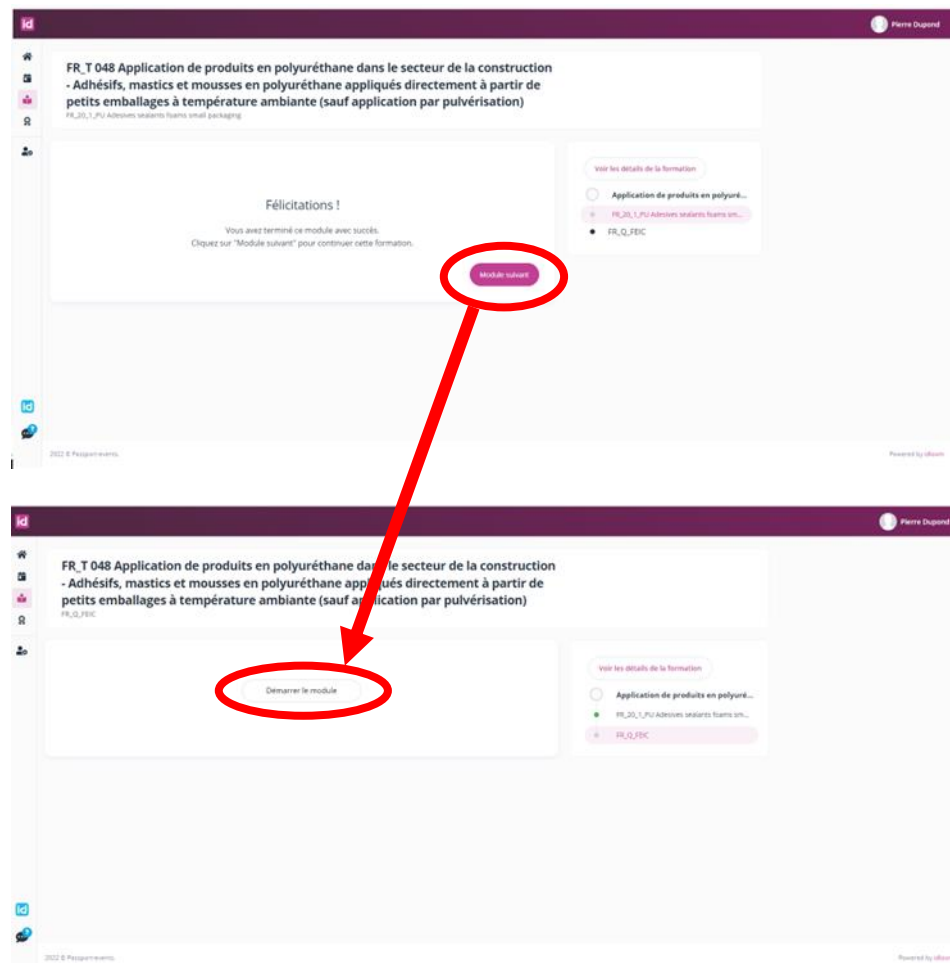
id

Pierre Dupond

FR_T 048 Application de produits en polyuréthane dans le secteur de la construction - Adhésifs, mastics et mousses en polyuréthane appliqués directement à partir de petits emballages à température ambiante (sauf application par pulvérisation)

FR_20_1_PU Adesives sealants foams small packaging

Félicitations !

Vous avez terminé ce module avec succès.
Cliquez sur "Module suivant" pour continuer cette formation.

Module suivant

Voir les détails de la formation

Application de produits en polyuré...

FR_20_1_PU Adesives sealants foams sm...

FR_Q_FEIC

2022 © Passport events

Powered by idloom

id

Pierre Dupond

FR_T 048 Application de produits en polyuréthane dans le secteur de la construction - Adhésifs, mastics et mousses en polyuréthane appliqués directement à partir de petits emballages à température ambiante (sauf application par pulvérisation)

FR_Q_FEIC

Démarrer le module

Voir les détails de la formation

Application de produits en polyuré...

FR_20_1_PU Adesives sealants foams sm...

FR_Q_FEIC

2022 © Passport events

Powered by idloom